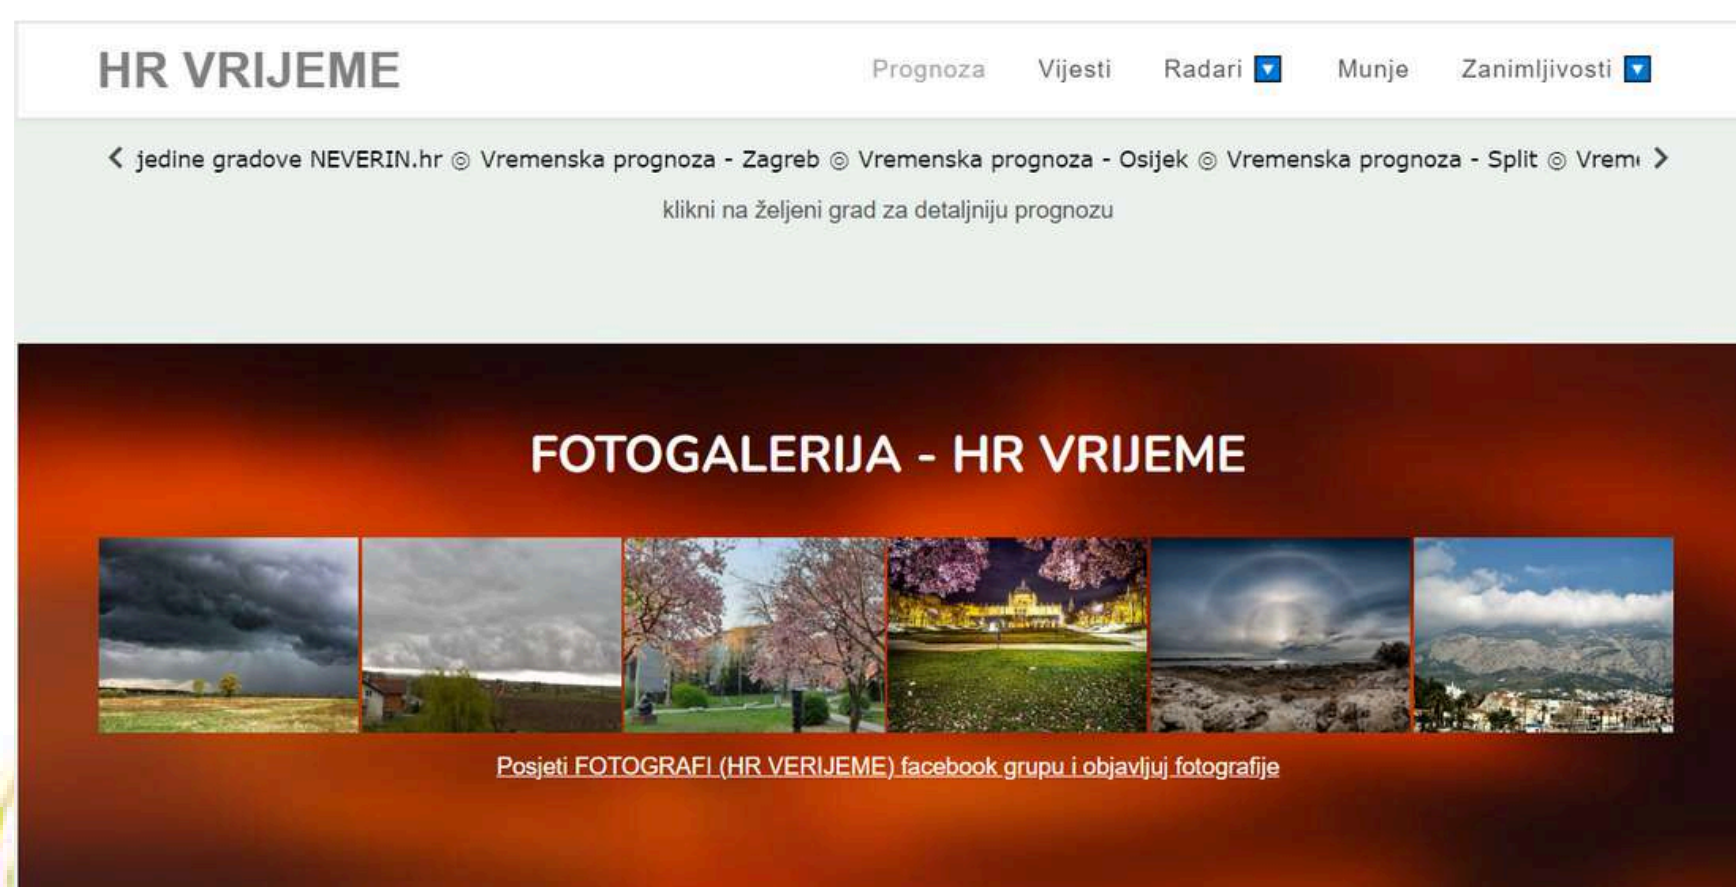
HR VRIJEME

Prognoza Vijesti Radari Munje Zanimljivosti

jedine gradove NEVERIN.hr ◎ Vremenska prognoza - Zagreb ◎ Vremenska prognoza - Osijek ◎ Vremenska prognoza - Split ◎ Vrem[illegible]

klikni na željeni grad za detaljniju prognozu

FOTOGALERIJA - HR VRIJEME

Posjeti FOTOGRAFI (HR VERIJEME) facebook grupu i objavljuj fotografije